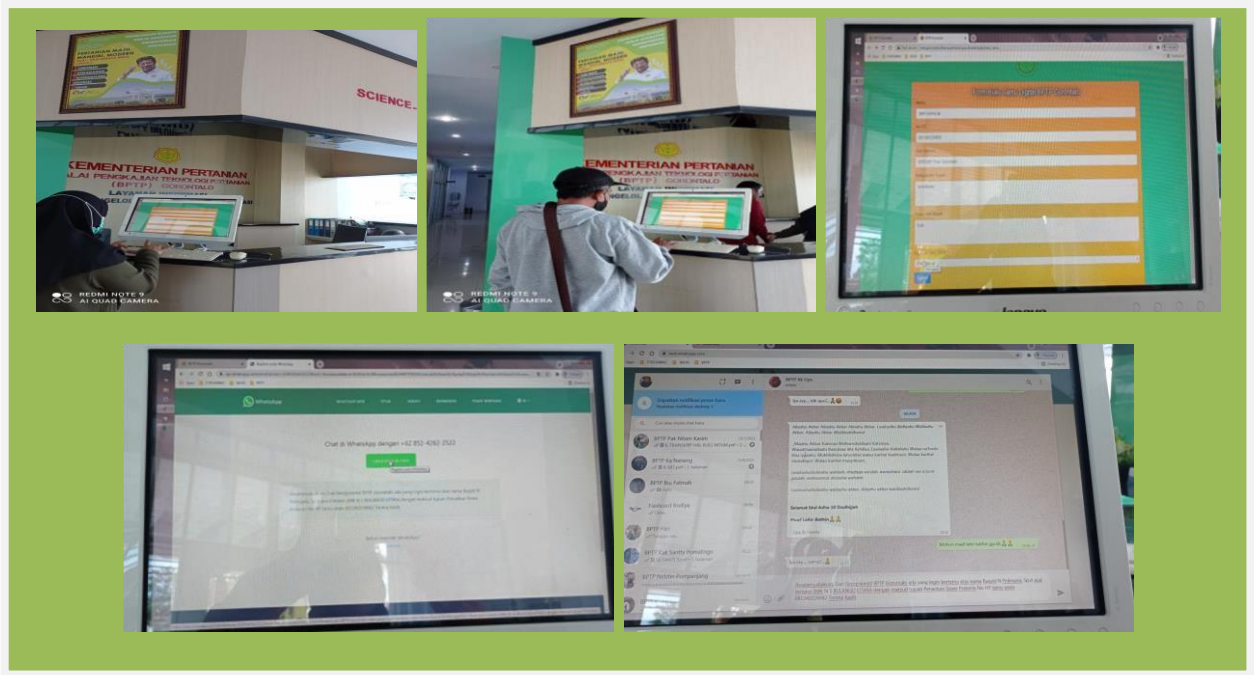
SCIENCE

KEMENTERIAN PERTANIAN
BALAI PENGKAJIAN TEKNOLOGI PERTANIAN
(BPTP) GORONTALO
LAYANAN

REDMI NOTE 9
AI QUAD CAMERA

KEMENTERIAN PERTANIAN
BALAI PENGKAJIAN TEKNOLOGI PERTANIAN
(BPTP) GORONTALO
LAYANAN

REDMI NOTE 9
AI QUAD CAMERA

Formulir Tamu BPTP Gorontalo

lenovo

WhatsApp

Chat di WhatsApp dengan +62 852-4262-2522

BPTP Pak Nilam Kasim

BPTP Ka Nanang

BPTP Ibu Fatimah

BPTP Pak Sahlly Hamalingo

BPTP Rektor Pompanggiang

Selamat Idul Adha 10 Dzulhijjah

Mohon maaf lahir batin